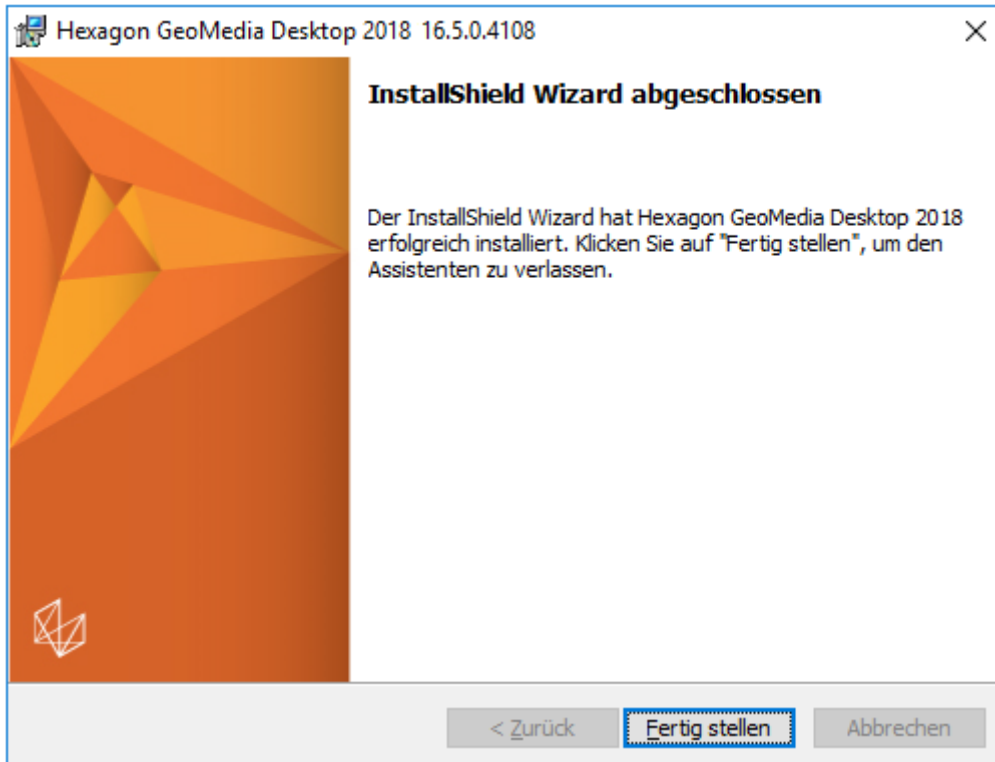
Hexagon GeoMedia Desktop 2018 16.5.0.4108

InstallShield Wizard abgeschlossen

Der InstallShield Wizard hat Hexagon GeoMedia Desktop 2018 erfolgreich installiert. Klicken Sie auf "Fertig stellen", um den Assistenten zu verlassen.

< Zurück
Fertig stellen
Abbrechen